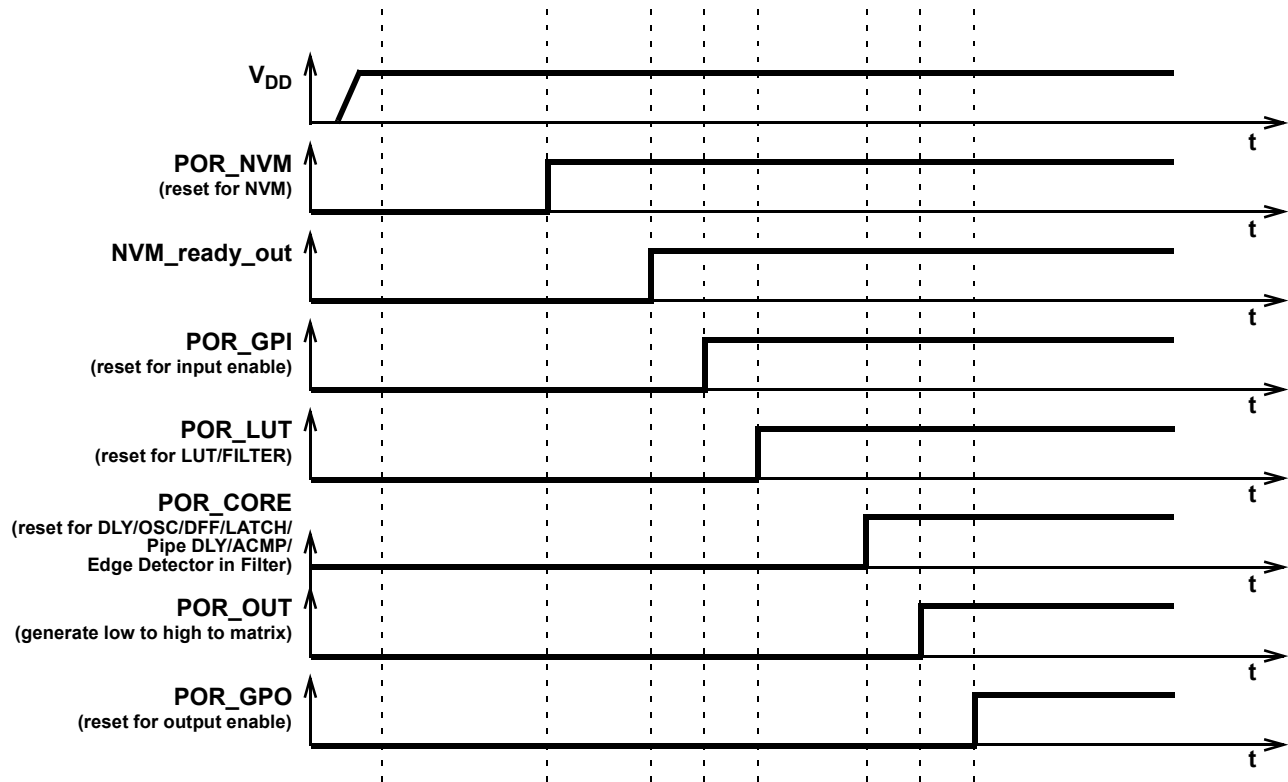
$V_{DD}$

t

POR_NVM
(reset for NVM)

t

NVM_ready_out

t

POR_GPI
(reset for input enable)

t

POR_LUT
(reset for LUT/FILTER)

t

POR_CORE
(reset for DLY/OSC/DFF/LATCH/ Pipe DLY/ACMP/ Edge Detector in Filter)

t

POR_OUT
(generate low to high to matrix)

t

POR_GPO
(reset for output enable)

t